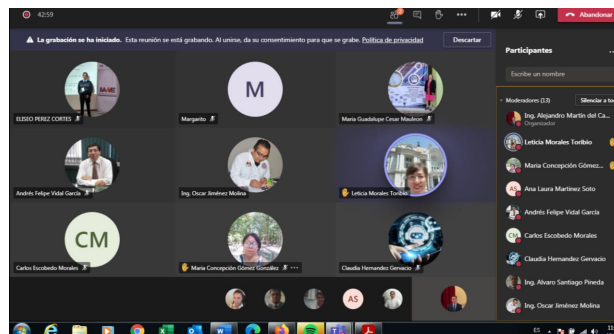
42:59

Abandonar

La grabación se ha iniciado. Esta reunión se está grabando. Al unirse, da su consentimiento para que se grabe. Política de privacidad

Descartar

Participantes

Escribe un nombre

Moderadores (13)

Silenciar a to

Ing. Alejandro Martín del Ca...
Organizador

Leticia Morales Toribio

Maria Concepción Gómez...

Ana Laura Martinez Soto

Andrés Felipe Vidal García

Carlos Escobedo Morales

Claudia Hernandez Gervacio

Ing. Alvaro Santiago Pineda

Ing. Oscar Jiménez Molina

ELISEO PEREZ CORTES

M

Margarito

Maria Guadalupe Cesar Mauleon

Andrés Felipe Vidal García

Ing. Oscar Jiménez Molina

Leticia Morales Toribio

CM

Carlos Escobedo Morales

Maria Concepción Gómez González

Claudia Hernandez Gervacio

AS

ES